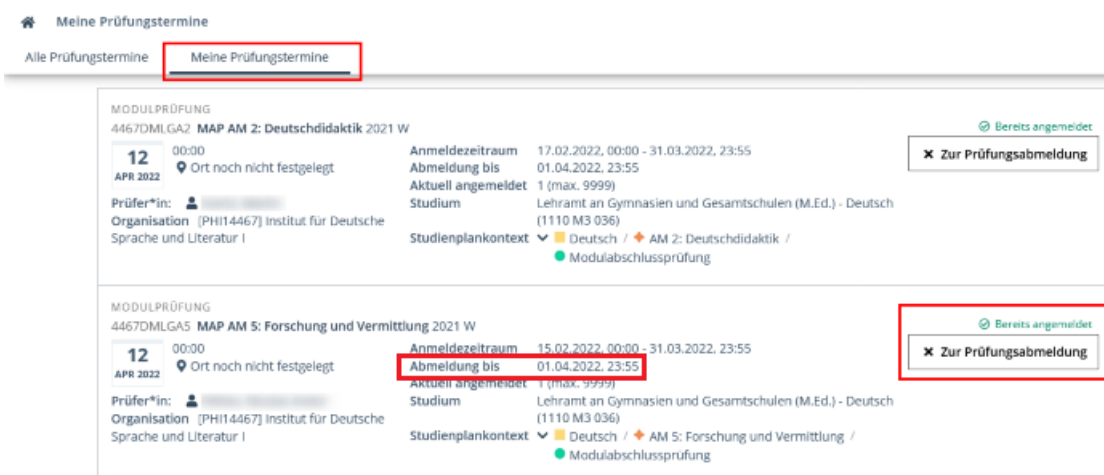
Meine Prüfungstermine

Alle Prüfungstermine | Meine Prüfungstermine

MODULPRÜFUNG
4467DMLGA2 **MAP AM 2: Deutschdidaktik** 2021 W

12 APR 2022 00:00 Ort noch nicht festgelegt

Prüfer*in: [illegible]
Organisation [PHI14467] Institut für Deutsche Sprache und Literatur I

Anmeldezeitraum 17.02.2022, 00:00 - 31.03.2022, 23:55
Abmeldung bis 01.04.2022, 23:55
Aktuell angemeldet 1 (max. 9999)
Studium Lehramt an Gymnasien und Gesamtschulen (M.Ed.) - Deutsch (1110 M3 036)
Studienplankontext Deutsch / AM 2: Deutschdidaktik / Modulabschlussprüfung

Bereits angemeldet
Zur Prüfungsabmeldung

MODULPRÜFUNG
4467DMLGA5 **MAP AM 5: Forschung und Vermittlung** 2021 W

12 APR 2022 00:00 Ort noch nicht festgelegt

Prüfer*in: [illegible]
Organisation [PHI14467] Institut für Deutsche Sprache und Literatur I

Anmeldezeitraum 15.02.2022, 00:00 - 31.03.2022, 23:55
Abmeldung bis 01.04.2022, 23:55
Aktuell angemeldet 1 (max. 9999)
Studium Lehramt an Gymnasien und Gesamtschulen (M.Ed.) - Deutsch (1110 M3 036)
Studienplankontext Deutsch / AM 5: Forschung und Vermittlung / Modulabschlussprüfung

Bereits angemeldet
Zur Prüfungsabmeldung